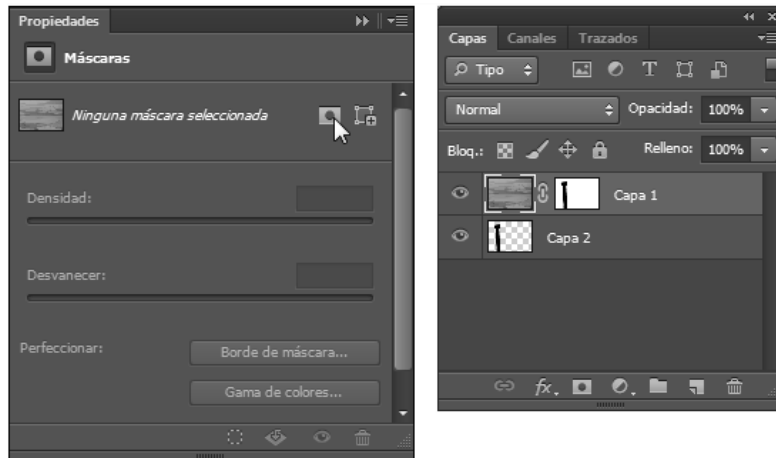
Propiedades

Máscaras

Ninguna máscara seleccionada

Densidad:

Desvanecer:

Perfeccionar:

Borde de máscara...

Gama de colores...

Capas Canales Trazados

Tipo

Normal

Opacidad: 100%

Bloq.:

Relleno: 100%

Capa 1

Capa 2

fx.